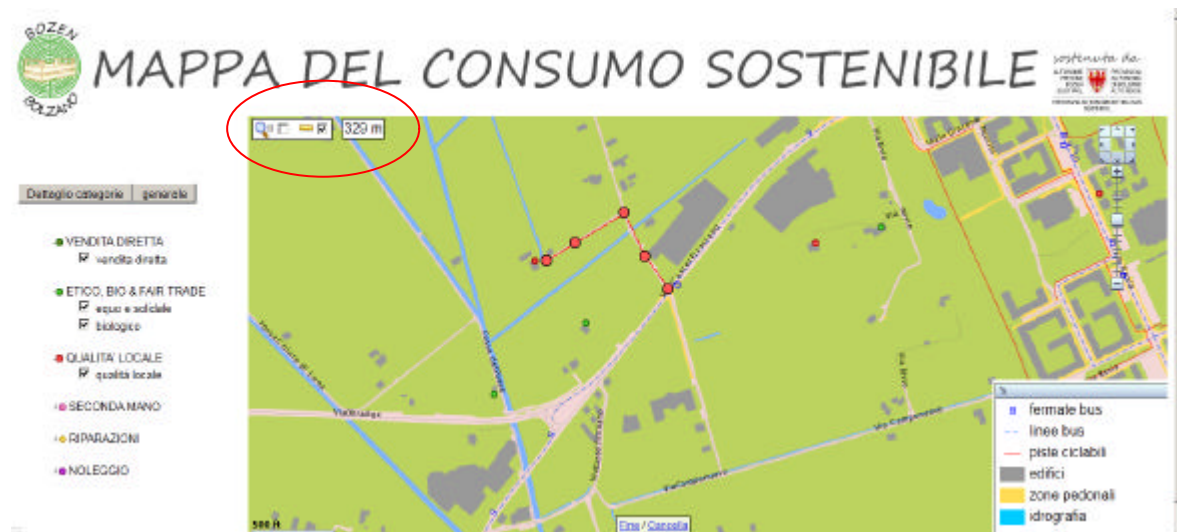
BOZEN
BOLZANO

MAPPA DEL CONSUMO SOSTENIBILE

sostenuta da

329 m

Dettaglio categorie | generale

VENDITA DIRETTA
vendita diretta

ETICO, BIO & FAIR TRADE
equo e solidale
biologico

QUALITA' LOCALE
qualità locale

SECONDA MANO

RIPARAZIONI

NOLEGGIO

fermate bus
linee bus
piste ciclabili
edifici
zone pedonali
idrografia

500 ft

Fine / Cancella